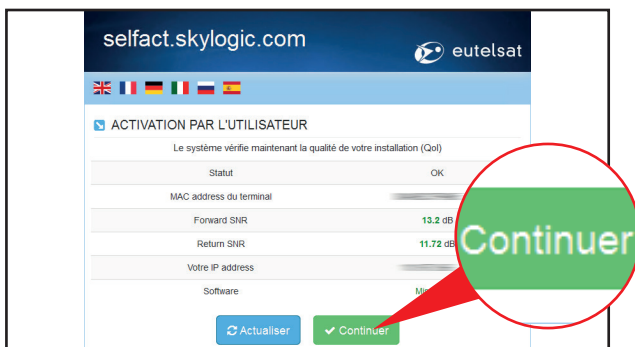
selfact.skylogic.com

eutelsat

ACTIVATION PAR L'UTILISATEUR

Le système vérifie maintenant la qualité de votre installation (QoI)

| | |
|---|---|
| Statut | OK |
| MAC address du terminal | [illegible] |
| Forward SNR | 13.2 dB |
| Return SNR | 11.72 dB |
| Votre IP address | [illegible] |
| Software | Mi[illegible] |

Actualiser

Continuer

Continuer